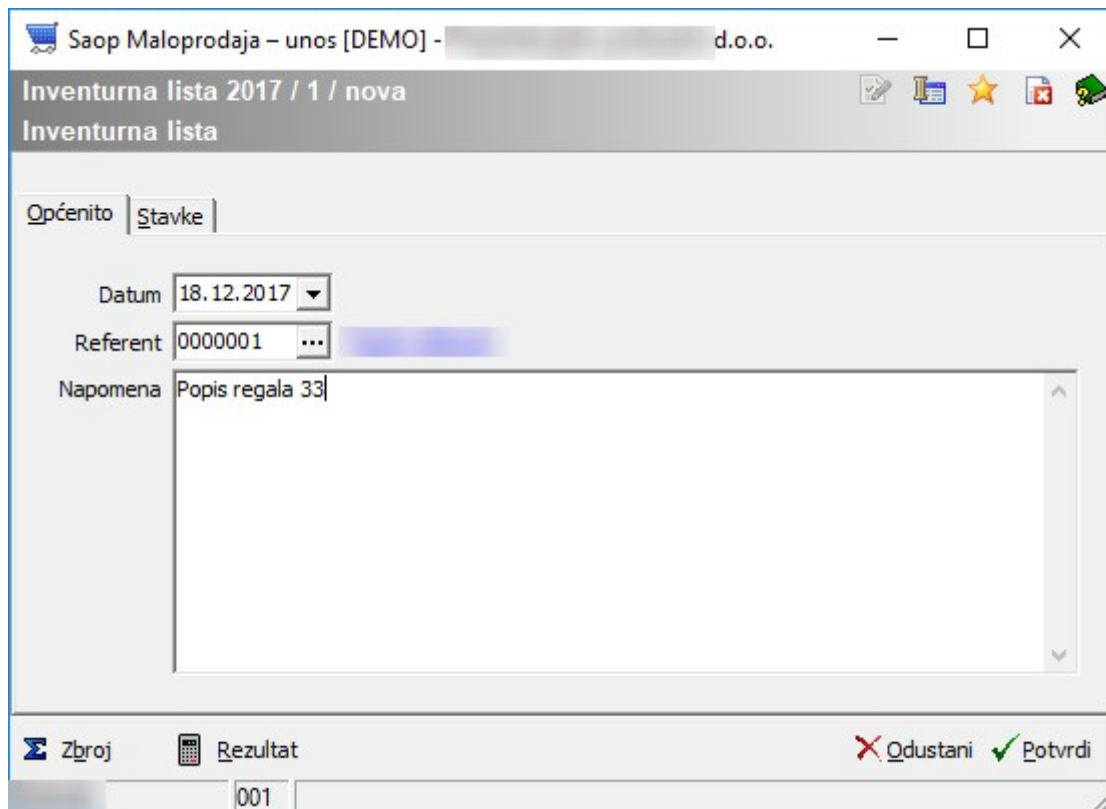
Saop Maloprodaja – unos [DEMO] - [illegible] d.o.o.

Inventurna lista 2017 / 1 / nova
Inventurna lista

Općenito | Stavke

Datum 18.12.2017
Referent 0000001 ... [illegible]
Napomena Popis regala 33

Zbroj   Rezultat   Odustani   Potvrdi

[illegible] 001